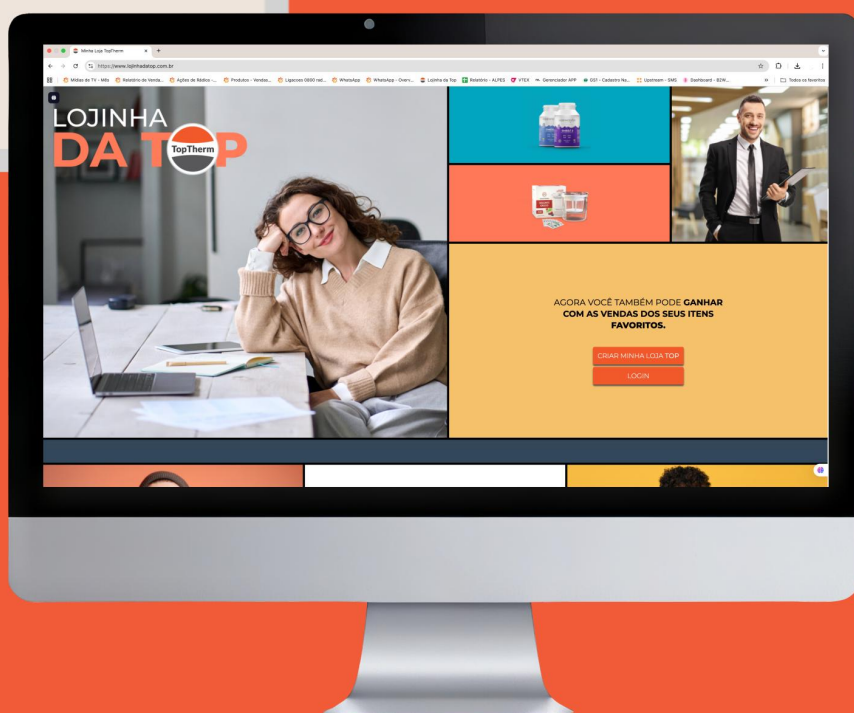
Minha Loja TopTherm
https://www.lojinhadatop.com.br
Mídias de TV - Mês | Relatório de Venda... | Ações de Rádios -... | Produtos - Vendas... | Ligacoes 0800 rel... | WhatsApp | WhatsApp - Overv... | Lojinha da Top | Relatório - ALPES | VTEX | Gerenciador APP | GS1 - Cadastro Na... | Upstream - SMS | Dashboard - B2W... | Todos os favoritos

LOJINHA
DA TOP
TopTherm

AGORA VOCÊ TAMBÉM PODE GANHAR COM AS VENDAS DOS SEUS ITENS FAVORITOS.

CRIAR MINHA LOJA TOP
LOGIN